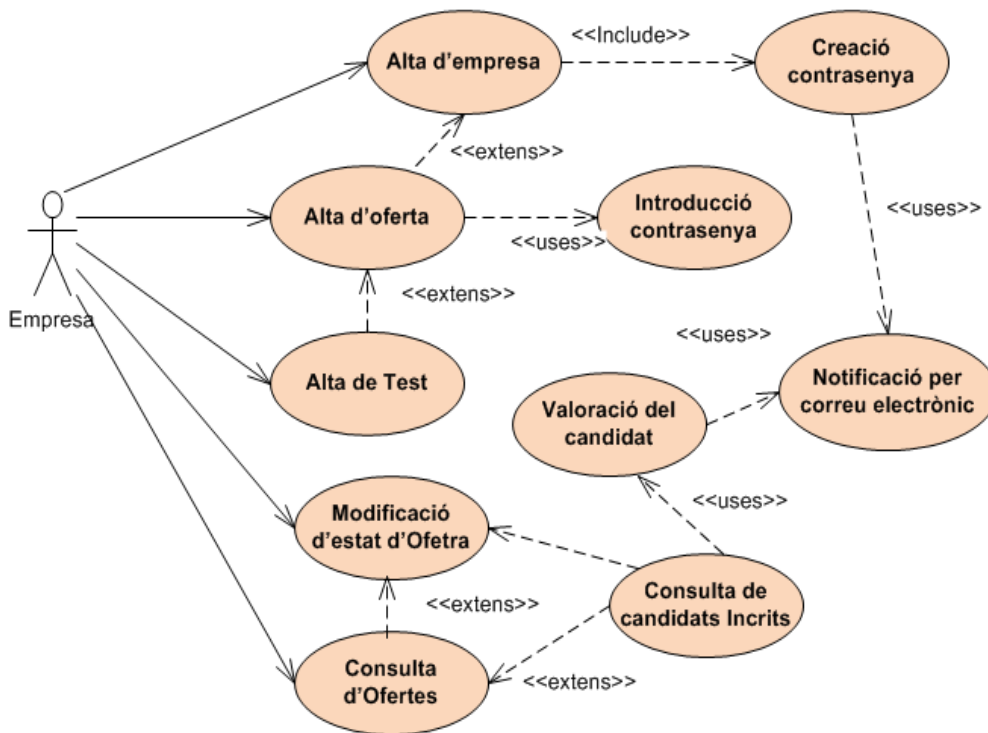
Alta d'empresa
<<Include>>
Creació contrasenya
<<extens>>
Alta d'oferta
Introducció contrasenya
<<uses>>
<<uses>>
Empresa
<<extens>>
<<uses>>
Alta de Test
Notificació per correu electrònic
Valoració del candidat
<<uses>>
Modificació d'estat d'Ofetra
Consulta de candidats Incrits
<<extens>>
Consulta d'Ofertes
<<extens>>